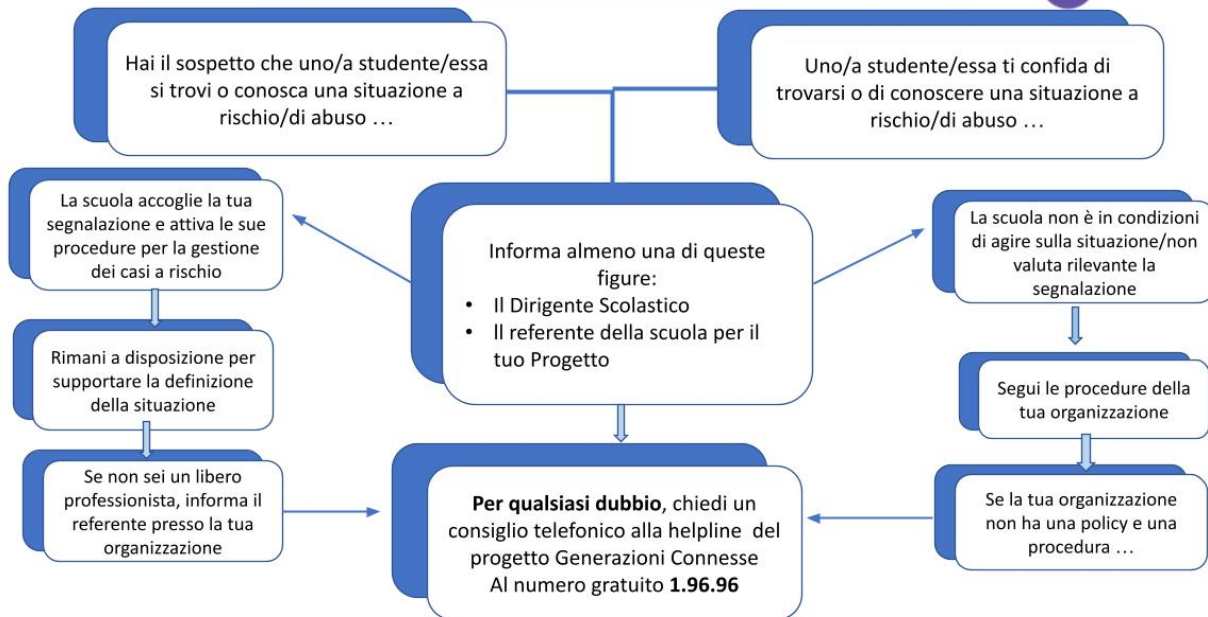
Hai il sospetto che uno/a studente/essa si trovi o conosca una situazione a rischio/di abuso …

Uno/a studente/essa ti confida di trovarsi o di conoscere una situazione a rischio/di abuso …

La scuola accoglie la tua segnalazione e attiva le sue procedure per la gestione dei casi a rischio

Rimani a disposizione per supportare la definizione della situazione

Se non sei un libero professionista, informa il referente presso la tua organizzazione

Informa almeno una di queste figure:
• Il Dirigente Scolastico
• Il referente della scuola per il tuo Progetto

Per qualsiasi dubbio, chiedi un consiglio telefonico alla helpline del progetto Generazioni Connesse
Al numero gratuito 1.96.96

La scuola non è in condizioni di agire sulla situazione/non valuta rilevante la segnalazione

Segui le procedure della tua organizzazione

Se la tua organizzazione non ha una policy e una procedura …